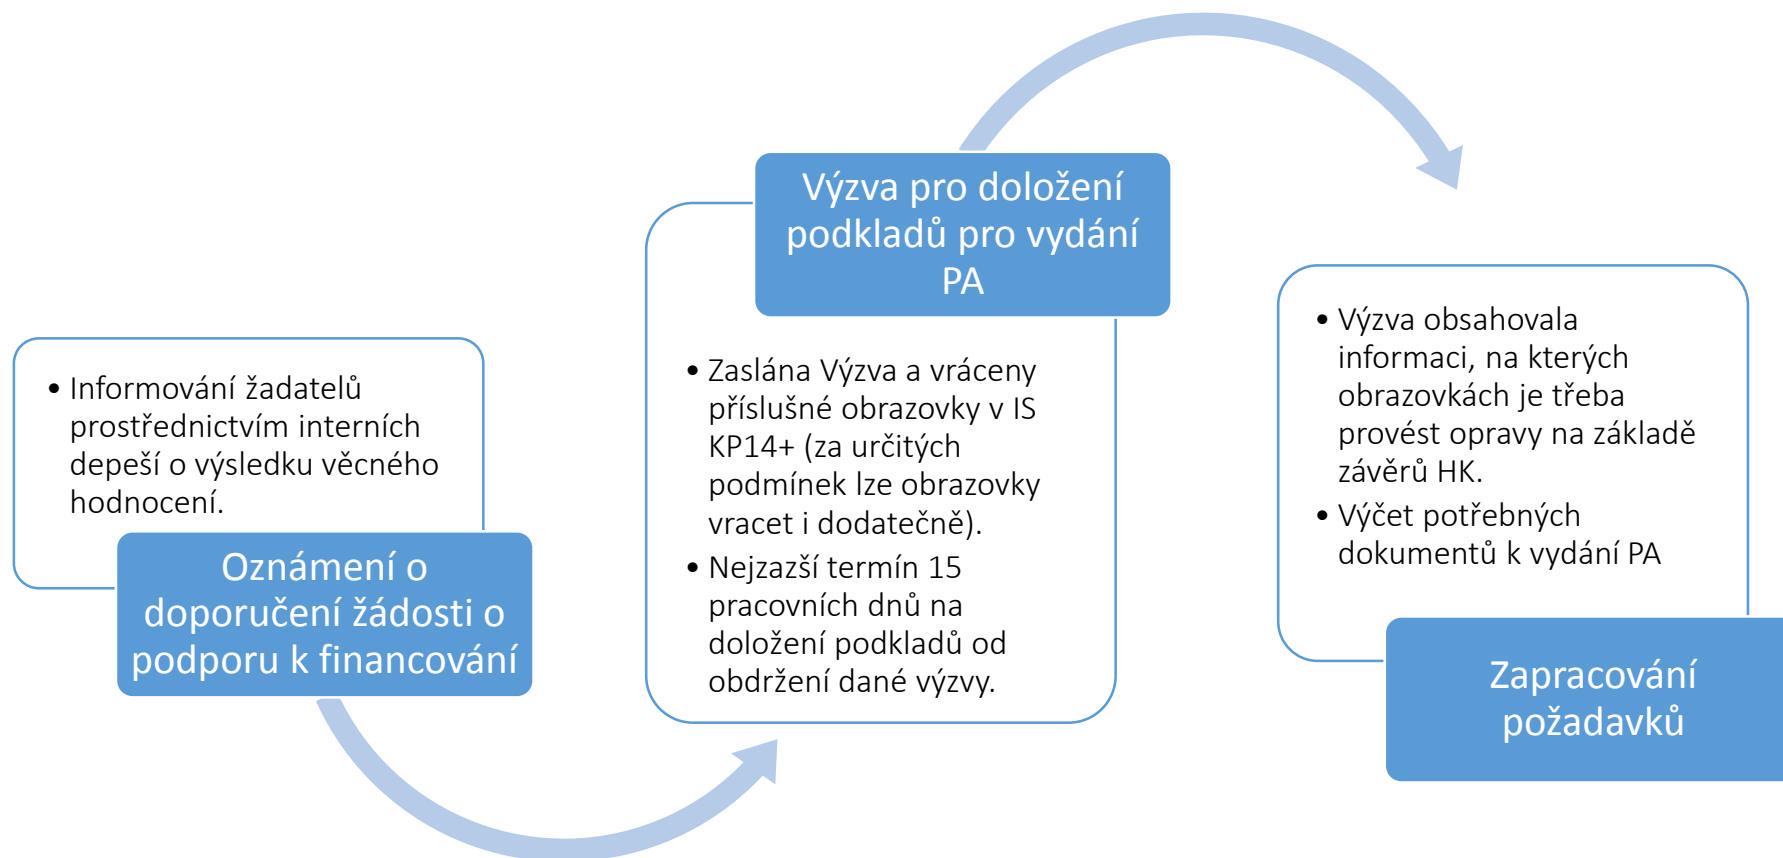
• Informování žadatelů prostřednictvím interních depeší o výsledku věcného hodnocení.

Oznámení o doporučení žádosti o podporu k financování

Výzva pro doložení podkladů pro vydání PA

• Zaslána Výzva a vráceny příslušné obrazovky v IS KP14+ (za určitých podmínek lze obrazovky vracet i dodatečně).
• Nejzazší termín 15 pracovních dnů na doložení podkladů od obdržení dané výzvy.

• Výzva obsahovala informaci, na kterých obrazovkách je třeba provést opravy na základě závěrů HK.
• Výčet potřebných dokumentů k vydání PA

Zapracování požadavků